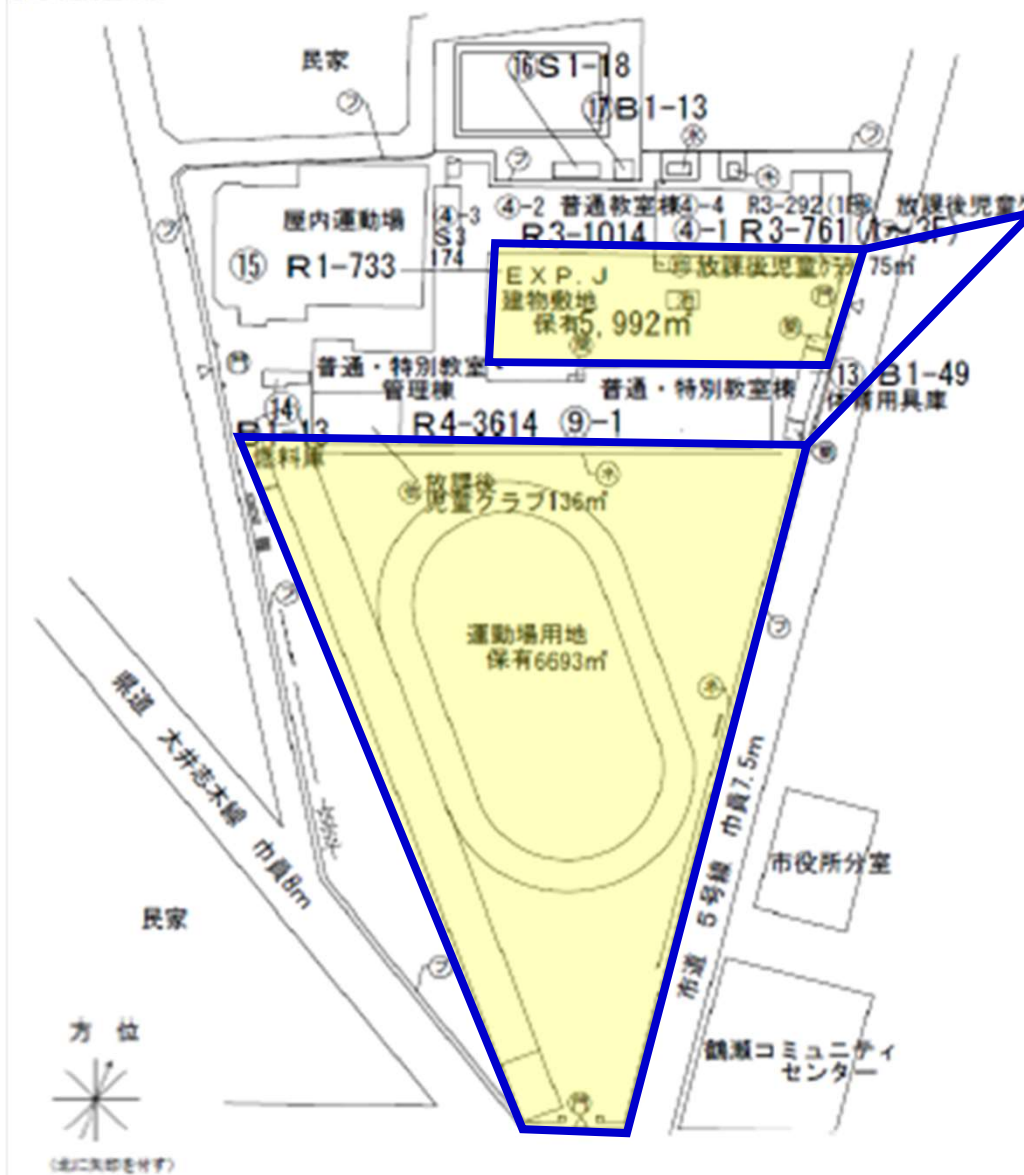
民家

⑯S1-18
⑰B1-13

屋内運動場
⑮ R1-733

④-3
S3
174

④-2 普通教室棟④-4 R3-292(1階) 放課後児童
R3-1014 ④-1 R3-761 (1~2F)
EXP. J
放課後児童クラブ 75㎡
建物敷地
保有5, 992㎡

普通・特別教室・管理棟
普通・特別教室棟
⑬ B1-49
体育用具庫
⑭
B1-13
燃料庫
R4-3614 ⑨-1

放課後
児童クラブ136㎡

運動場用地
保有6693㎡

県道 大井志木線 巾員8m

市道 5号線 巾員7.5m

市役所分室

民家

鶴瀬コミュニティセンター

方 位

(北に矢印を付す)